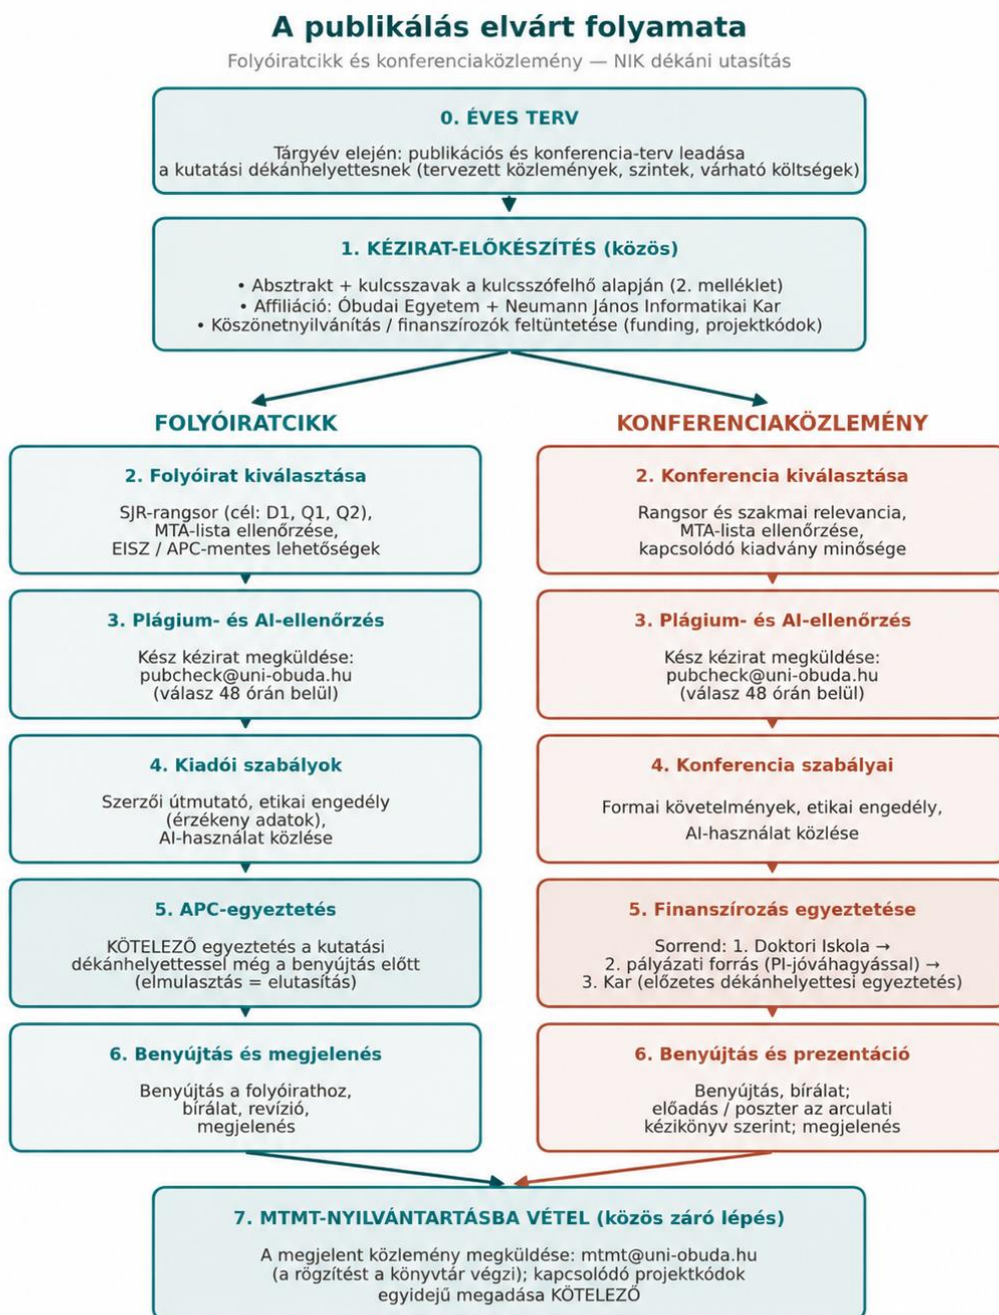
A publikálás elvárt folyamata

Folyóiratcikk és konferenciaközlemény — NIK dékáni utasítás

0. ÉVES TERV

Tárgyév elején: publikációs és konferencia-terv leadása a kutatási dékánhelyettesnek (tervezett közlemények, szintek, várható költségek)

1. KÉZIRAT-ELŐKÉSZÍTÉS (közös)

• Absztrakt + kulcsszavak a kulcsszófelhő alapján (2. melléklet)
• Affiliáció: Óbudai Egyetem + Neumann János Informatikai Kar
• Köszönetnyilvánítás / finanszírozók feltüntetése (funding, projektkódok)

FOLYÓIRATCIKK

2. Folyóirat kiválasztása

SJR-rangsor (cél: D1, Q1, Q2), MTA-lista ellenőrzése, EISZ / APC-mentes lehetőségek

3. Plágium- és AI-ellenőrzés

Kész kézirat megküldése: pubcheck@uni-obuda.hu (válasz 48 órán belül)

4. Kiadói szabályok

Szerzői útmutató, etikai engedély (érzékeny adatok), AI-használat közlése

5. APC-egyeztetés

KÖTELEZŐ egyeztetés a kutatási dékánhelyettessel még a benyújtás előtt (elmulasztás = elutasítás)

6. Benyújtás és megjelenés

Benyújtás a folyóirathoz, bírálat, revízió, megjelenés

KONFERENCIAKÖZLEMÉNY

2. Konferencia kiválasztása

Rangsor és szakmai relevancia, MTA-lista ellenőrzése, kapcsolódó kiadvány minősége

3. Plágium- és AI-ellenőrzés

Kész kézirat megküldése: pubcheck@uni-obuda.hu (válasz 48 órán belül)

4. Konferencia szabályai

Formai követelmények, etikai engedély, AI-használat közlése

5. Finanszírozás egyeztetése

Sorrend: 1. Doktori Iskola → 2. pályázati forrás (PI-jóváhagyással) → 3. Kar (előzetes dékánhelyettesi egyeztetés)

6. Benyújtás és prezentáció

Benyújtás, bírálat; előadás / poszter az arculati kézikönyv szerint; megjelenés

7. MTMT-NYILVÁNTARTÁSBA VÉTEL (közös záró lépés)

A megjelent közlemény megküldése: mtmt@uni-obuda.hu (a rögzítést a könyvtár végzi); kapcsolódó projektkódok egyidejű megadása KÖTELEZŐ